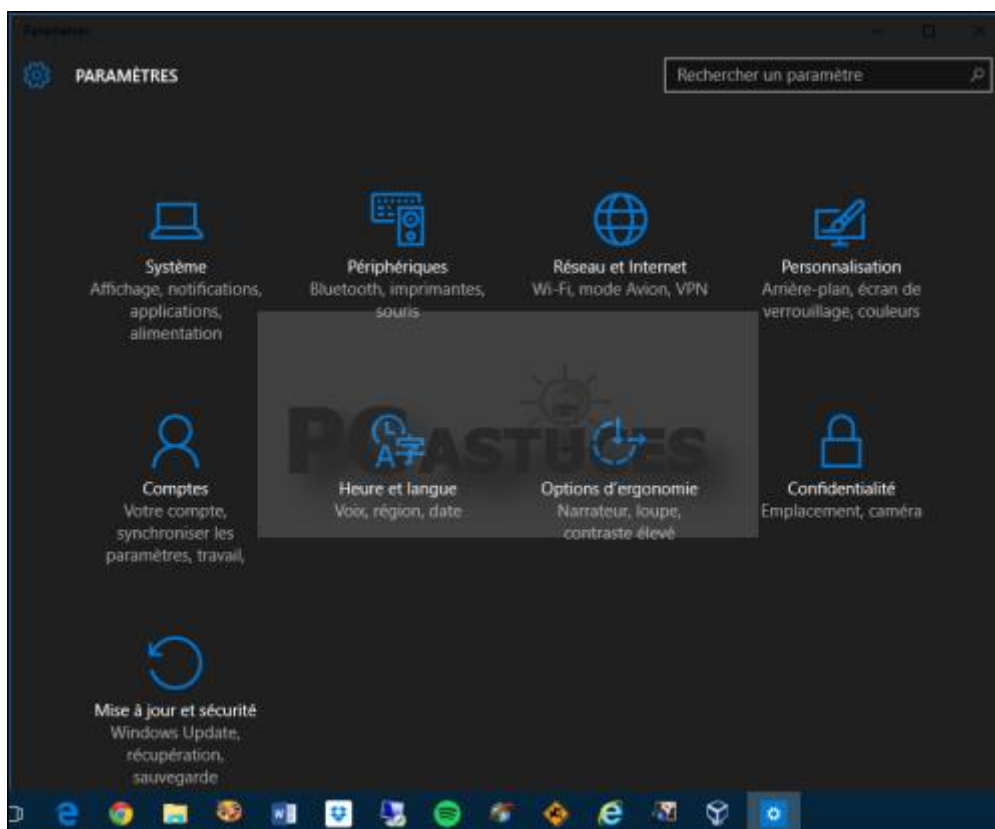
Paramètres

PARAMÈTRES

Rechercher un paramètre

Système
Affichage, notifications, applications, alimentation

Périphériques
Bluetooth, imprimantes, souris

Réseau et Internet
Wi-Fi, mode Avion, VPN

Personnalisation
Arrière-plan, écran de verrouillage, couleurs

Comptes
Votre compte, synchroniser les paramètres, travail,

Heure et langue
Voix, région, date

Options d'ergonomie
Narrateur, loupe, contraste élevé

Confidentialité
Emplacement, caméra

Mise à jour et sécurité
Windows Update, récupération, sauvegarde

PC ASTUCES